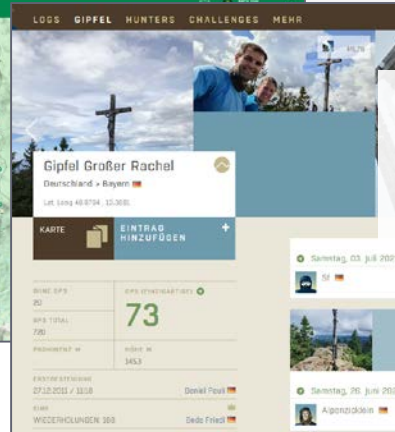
LOGS GIPFEL HUNTERS CHALLENGES MEHR

Gipfel Großer Rachel

Deutschland > Bayern

Lat Long 48.9784 , 13.3931

KARTE

EINTRAG HINZUFÜGEN

+

MEINE GPS
20

GPS TOTAL
720

GPS (FINDMARTIGE)

73

PROMINENZ M

HÖHE M
1453

ERSTBESTEIGUNG
27.10.2011 / 12:18

Daniel Pauli

KING
WIEDERHOLUNGEN: 360

Sede Friedl

Samstag, 03. Juli 202

SI

Samstag, 26. Juni 202

Alpenzicklein

MLN